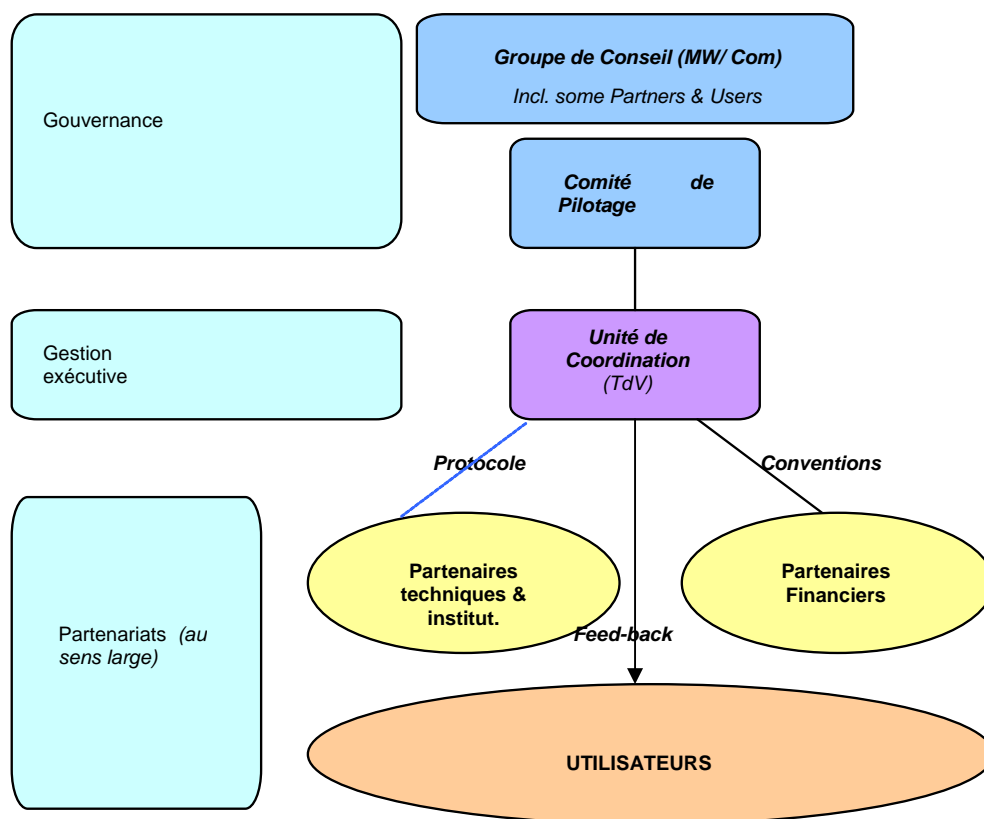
Gouvernance

Groupe de Conseil (MW/ Com)

Incl. some Partners & Users

Comité de Pilotage

Gestion exécutive

Unité de Coordination (TdV)

Protocole

Conventions

Partenariats (au sens large)

Partenaires techniques & institut.

Partenaires Financiers

Feed-back

UTILISATEURS